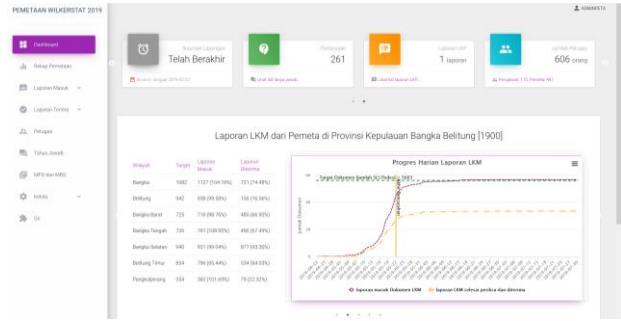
PEMETAAN WILKERSTAT 2019

ADMINISTA

Dashboard

Rekap Pemetaan

Laporan Masuk

Laporan Terima

Petugas

Tanya Jawab

MFD dan MBS

Admin

Git

Batas Laporan
Telah Berakhir
Berakhir tanggal 2019-07-31

Pertanyaan
261
Untuk dijawab

Laporan LKF
1 laporan
Untuk lihat laporan LKF

Jumlah Petugas
606 orang
Pengawas 113, Pemeta 493

Laporan LKM dari Pemeta di Provinsi Kepulauan Bangka Belitung [1900]

| Wilayah | Target | Laporan Masuk | Laporan Diterima |
|---|---|---|---|
| Bangka | 1082 | 1137 (104.16%) | 751 (74.48%) |
| Belitung | 942 | 938 (99.58%) | 156 (16.56%) |
| Bangka Barat | 725 | 716 (98.76%) | 485 (66.90%) |
| Bangka Tengah | 726 | 791 (108.95%) | 490 (67.49%) |
| Bangka Selatan | 940 | 931 (99.04%) | 877 (93.30%) |
| Belitung Timur | 834 | 786 (95.44%) | 534 (64.03%) |
| Pangkalpinang | 354 | 360 (101.69%) | 79 (22.32%) |

Progres Harian Laporan LKM

Target Dokumen Sejumlah 5573 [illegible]

Jumlah Dokumen

Laporan masuk Dokumen LKM

Laporan LKM selesai periksa dan diterima